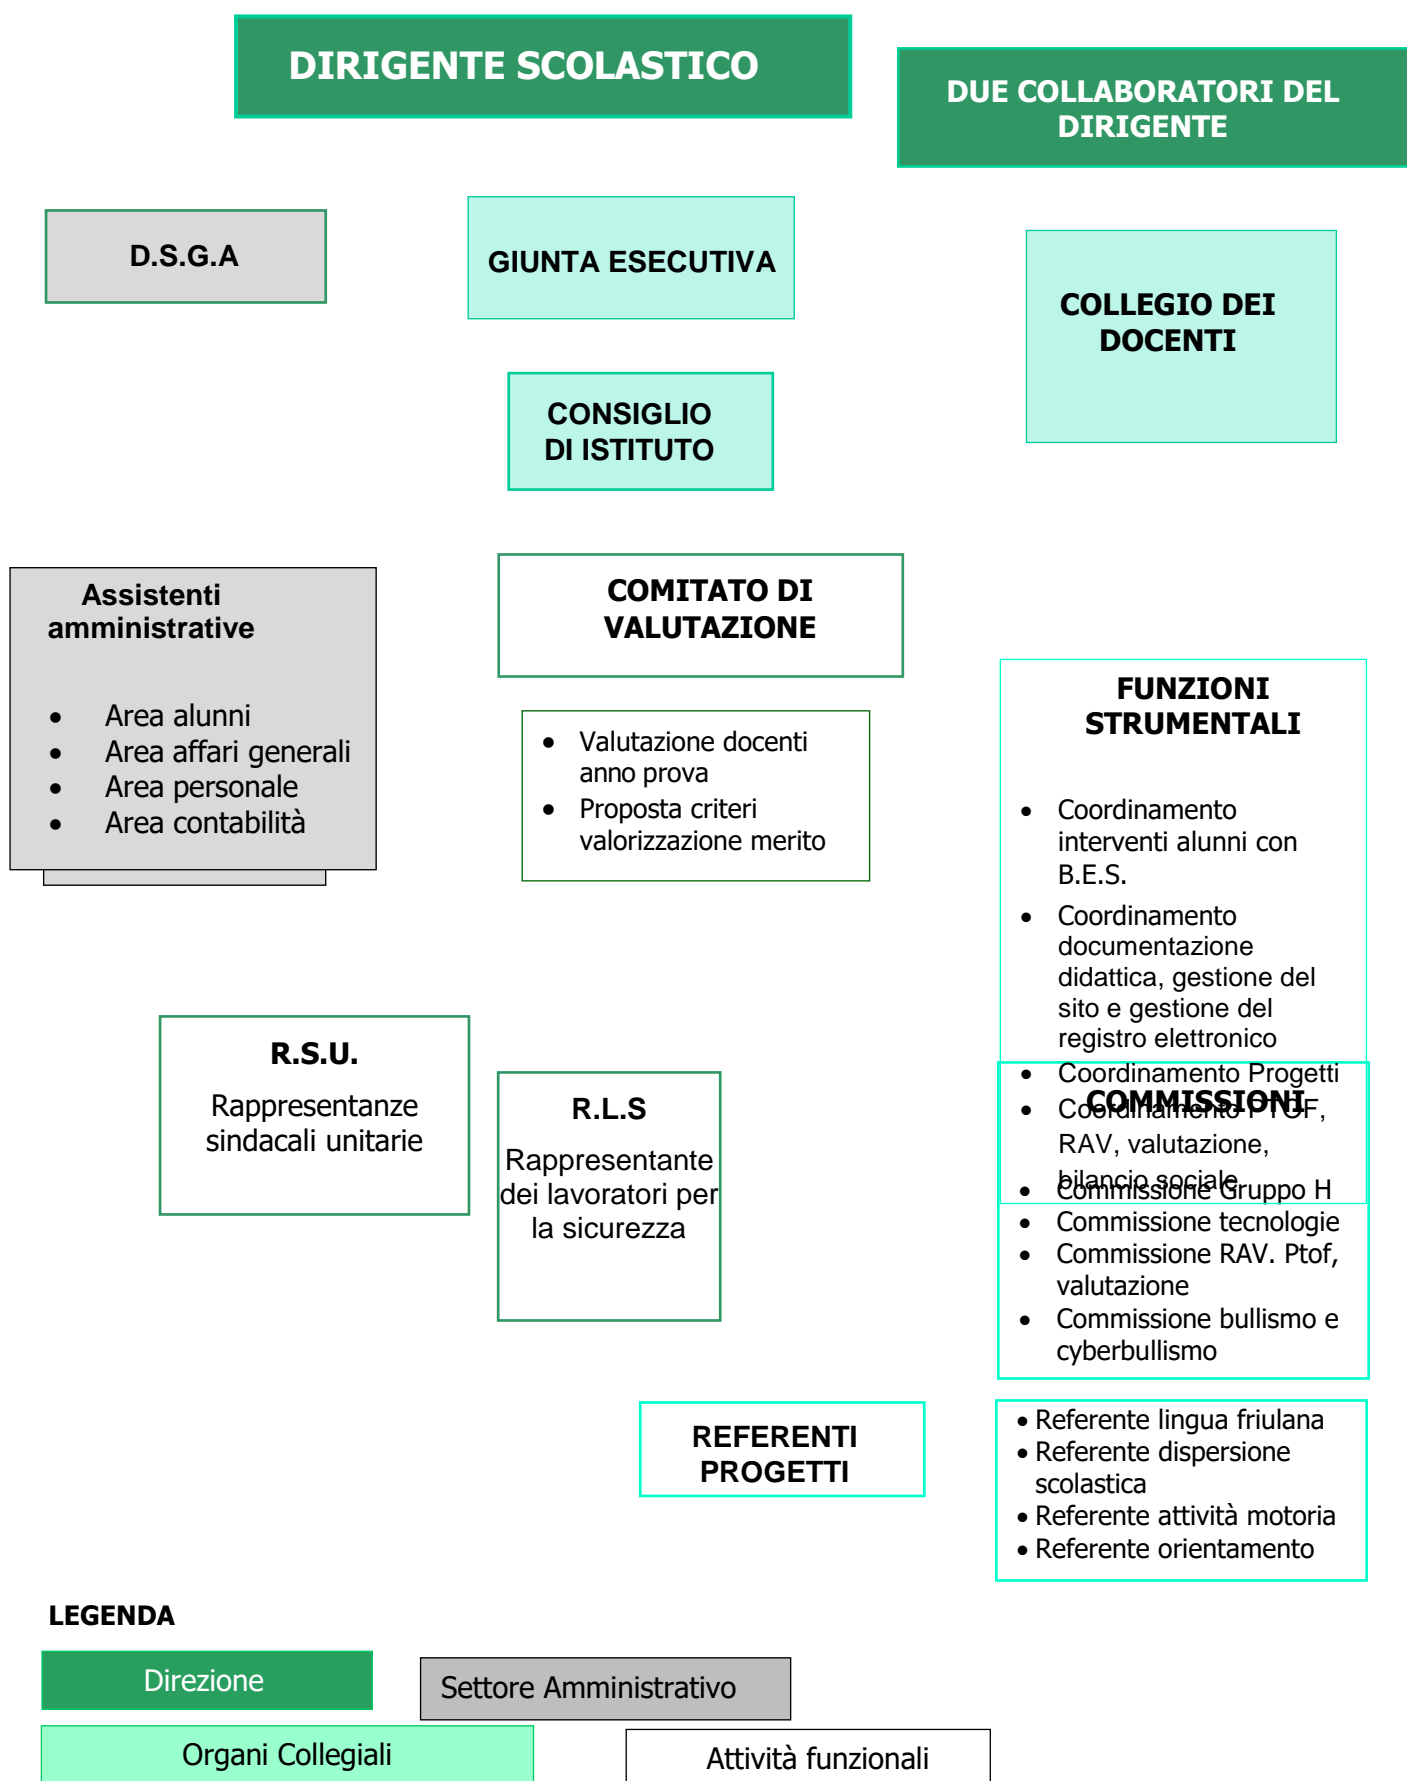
DIRIGENTE SCOLASTICO

DUE COLLABORATORI DEL DIRIGENTE

D.S.G.A

GIUNTA ESECUTIVA

COLLEGIO DEI DOCENTI

CONSIGLIO DI ISTITUTO

Assistenti amministrative

- Area alunni
- Area affari generali
- Area personale
- Area contabilità

COMITATO DI VALUTAZIONE

- Valutazione docenti anno prova
- Proposta criteri valorizzazione merito

FUNZIONI STRUMENTALI

- Coordinamento interventi alunni con B.E.S.
- Coordinamento documentazione didattica, gestione del sito e gestione del registro elettronico
- Coordinamento Progetti
- Coordinamento PTOF, RAV, valutazione, bilancio sociale

COMMISSIONI

- Commissione Gruppo H
- Commissione tecnologie
- Commissione RAV. Ptof, valutazione
- Commissione bullismo e cyberbullismo

R.S.U.

Rappresentanze sindacali unitarie

R.L.S

Rappresentante dei lavoratori per la sicurezza

REFERENTI PROGETTI

- Referente lingua friulana
- Referente dispersione scolastica
- Referente attività motoria
- Referente orientamento

LEGENDA

Direzione

Settore Amministrativo

Organi Collegiali

Attività funzionali